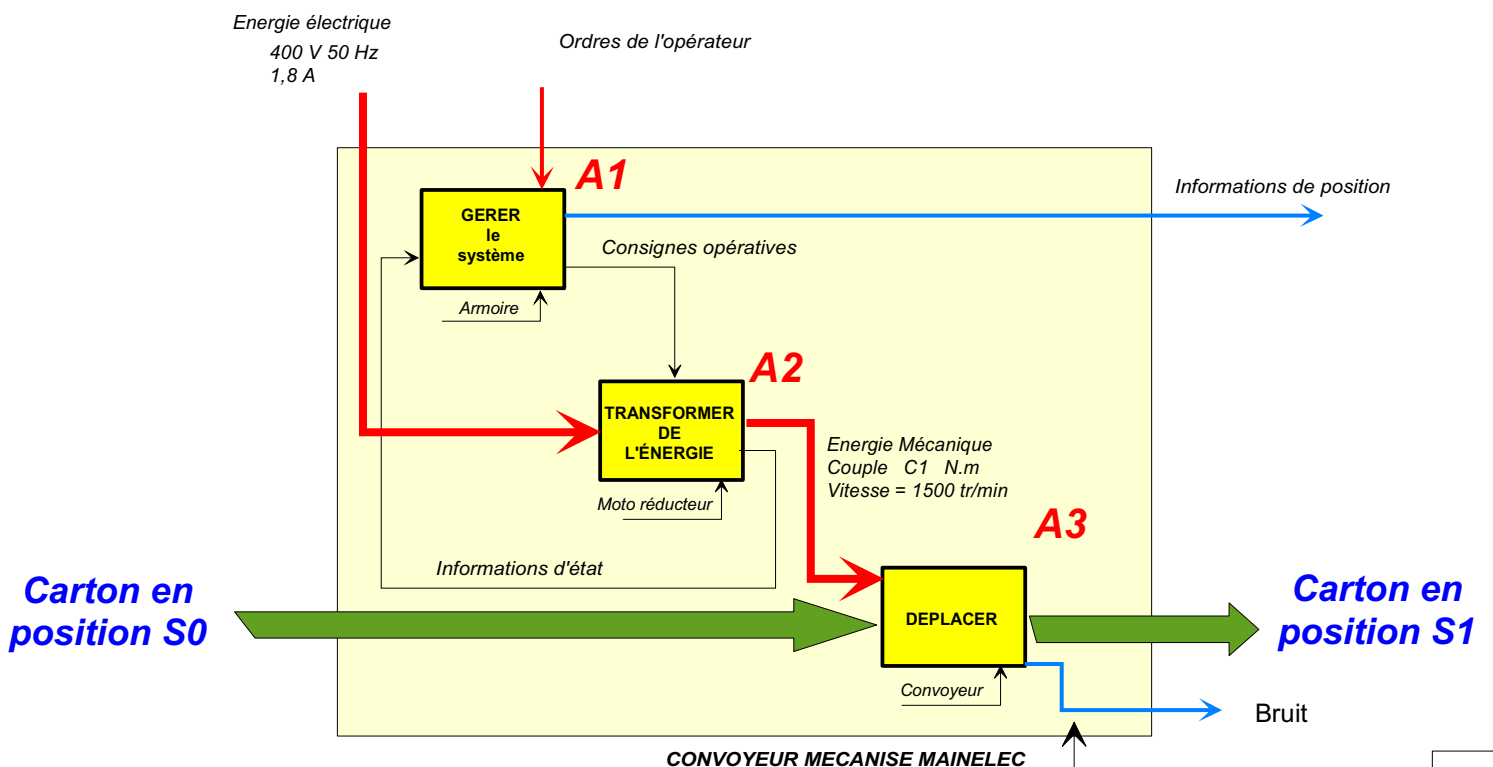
Energie électrique
400 V 50 Hz
1,8 A

Ordres de l'opérateur

A1

GERER
le
système

Informations de position

Consignes opératives

Armoire

A2

TRANSFORMER
DE
L'ÉNERGIE

Energie Mécanique
Couple C1 N.m
Vitesse = 1500 tr/min

Moto réducteur

A3

Informations d'état

Carton en position S0

DEPLACER

Carton en position S1

Convoyeur

Bruit

CONVOYEUR MECANISE MAINELEC